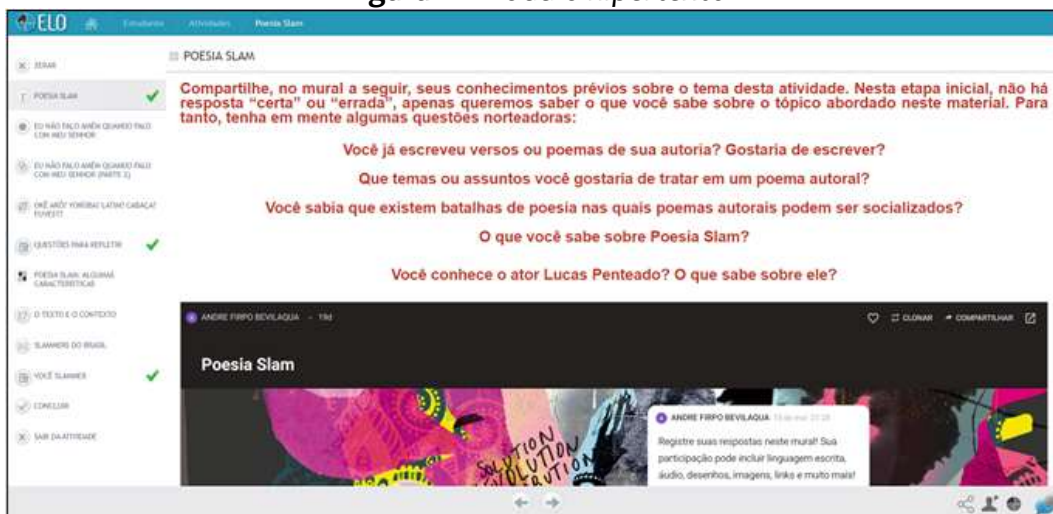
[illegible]

ELO Estudante Atividades Poesia Slam

ZERAR
POESIA SLAM
EU NÃO FALO ANÉM QUANDO FALO COM MEU SENHOR
EU NÃO FALO ANÉM QUANDO FALO COM MEU SENHOR (PARTE 2)
OKÊ ARÔ! YORUBÁ! LATIM! CABAÇA! FUVEST!
QUESTÕES PARA REFLETIR
POESIA SLAM: ALGUMAS CARACTERÍSTICAS
O TEXTO E O CONTEXTO
SLAMMERS DO BRASIL
VOCÊ SLAMMER
CONCLUIR
SAIR DA ATIVIDADE

POESIA SLAM

Compartilhe, no mural a seguir, seus conhecimentos prévios sobre o tema desta atividade. Nesta etapa inicial, não há resposta "certa" ou "errada", apenas queremos saber o que você sabe sobre o tópico abordado neste material. Para tanto, tenha em mente algumas questões norteadoras:

Você já escreveu versos ou poemas de sua autoria? Gostaria de escrever?

Que temas ou assuntos você gostaria de tratar em um poema autoral?

Você sabia que existem batalhas de poesia nas quais poemas autorais podem ser socializados?

O que você sabe sobre Poesia Slam?

Você conhece o ator Lucas Penteado? O que sabe sobre ele?

ANDRE FIRPO BEVILAQUA · 19d

CLONAR COMPARTILHAR

Poesia Slam

ANDRE FIRPO BEVILAQUA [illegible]

Registre suas respostas neste mural! Sua participação pode incluir linguagem escrita, áudio, desenhos, imagens, links e muito mais!

SOLUTION EVOLUTION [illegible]